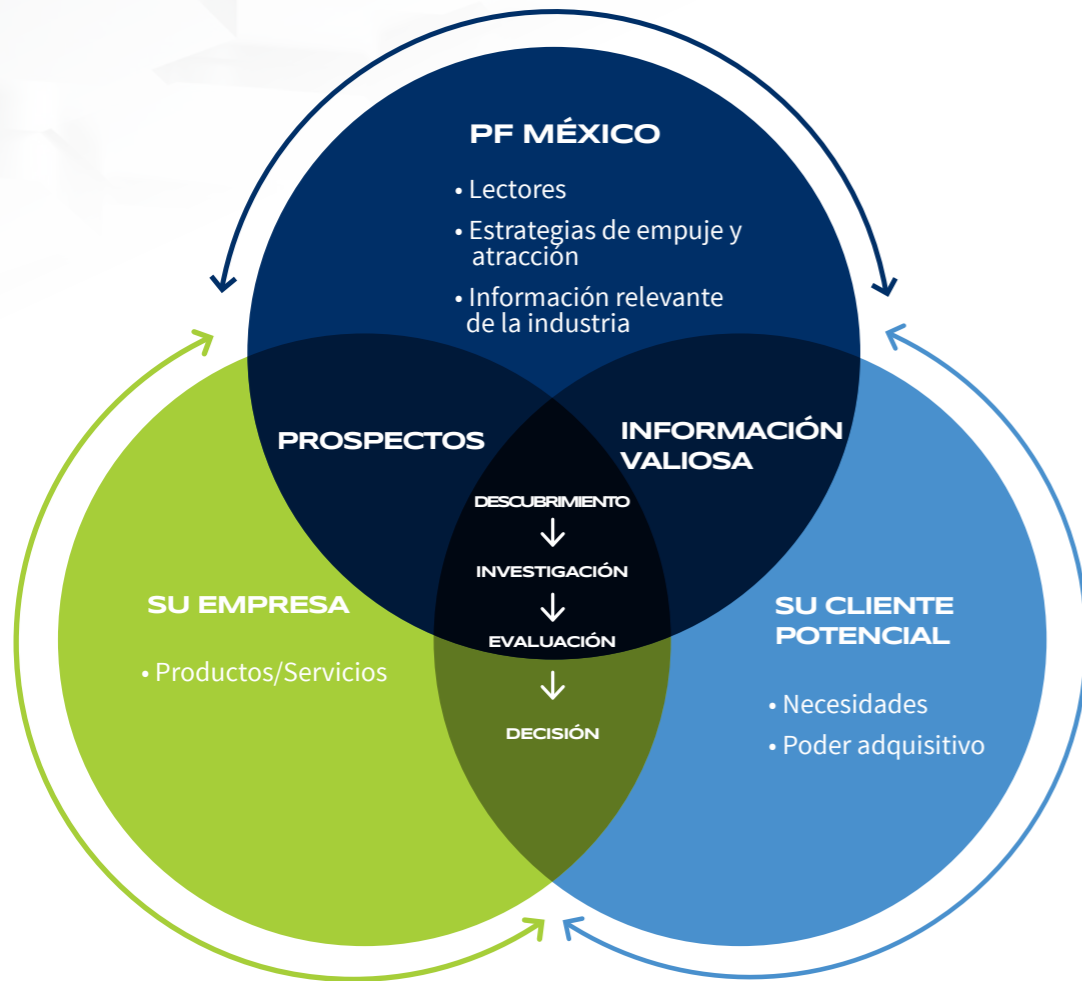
PF MÉXICO

• Lectores
• Estrategias de empuje y atracción
• Información relevante de la industria

PROSPECTOS

INFORMACIÓN VALIOSA

DESCUBRIMIENTO
↓
INVESTIGACIÓN
↓
EVALUACIÓN
↓
DECISIÓN

SU EMPRESA

• Productos/Servicios

SU CLIENTE POTENCIAL

• Necesidades
• Poder adquisitivo